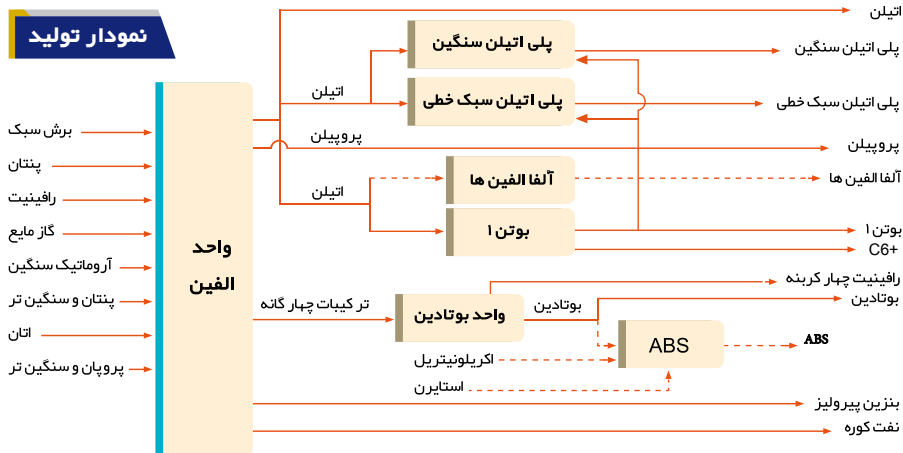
نمودار تولید

برش سبک
پنتان
رافینیت
گاز مایع
آروماتیک سنگین
پنتان و سنگین تر
اتان
پروپان و سنگین تر

واحد الفین

اتیلن
پلی اتیلن سنگین
پلی اتیلن سنگین
اتیلن
پلی اتیلن سبک خطی
پلی اتیلن سبک خطی
پروپیلن
پروپیلن
اتیلن
آلفا الفین ها
آلفا الفین ها
بوتن ۱
بوتن ۱
C6+

تر کیبات چهار گانه
واحد بوتادین
بوتادین
رافینیت چهار کربنه
بوتادین
ABS
ABS
اکریلونیتریل
استایرن
بنزین پیرولیز
نفت کوره